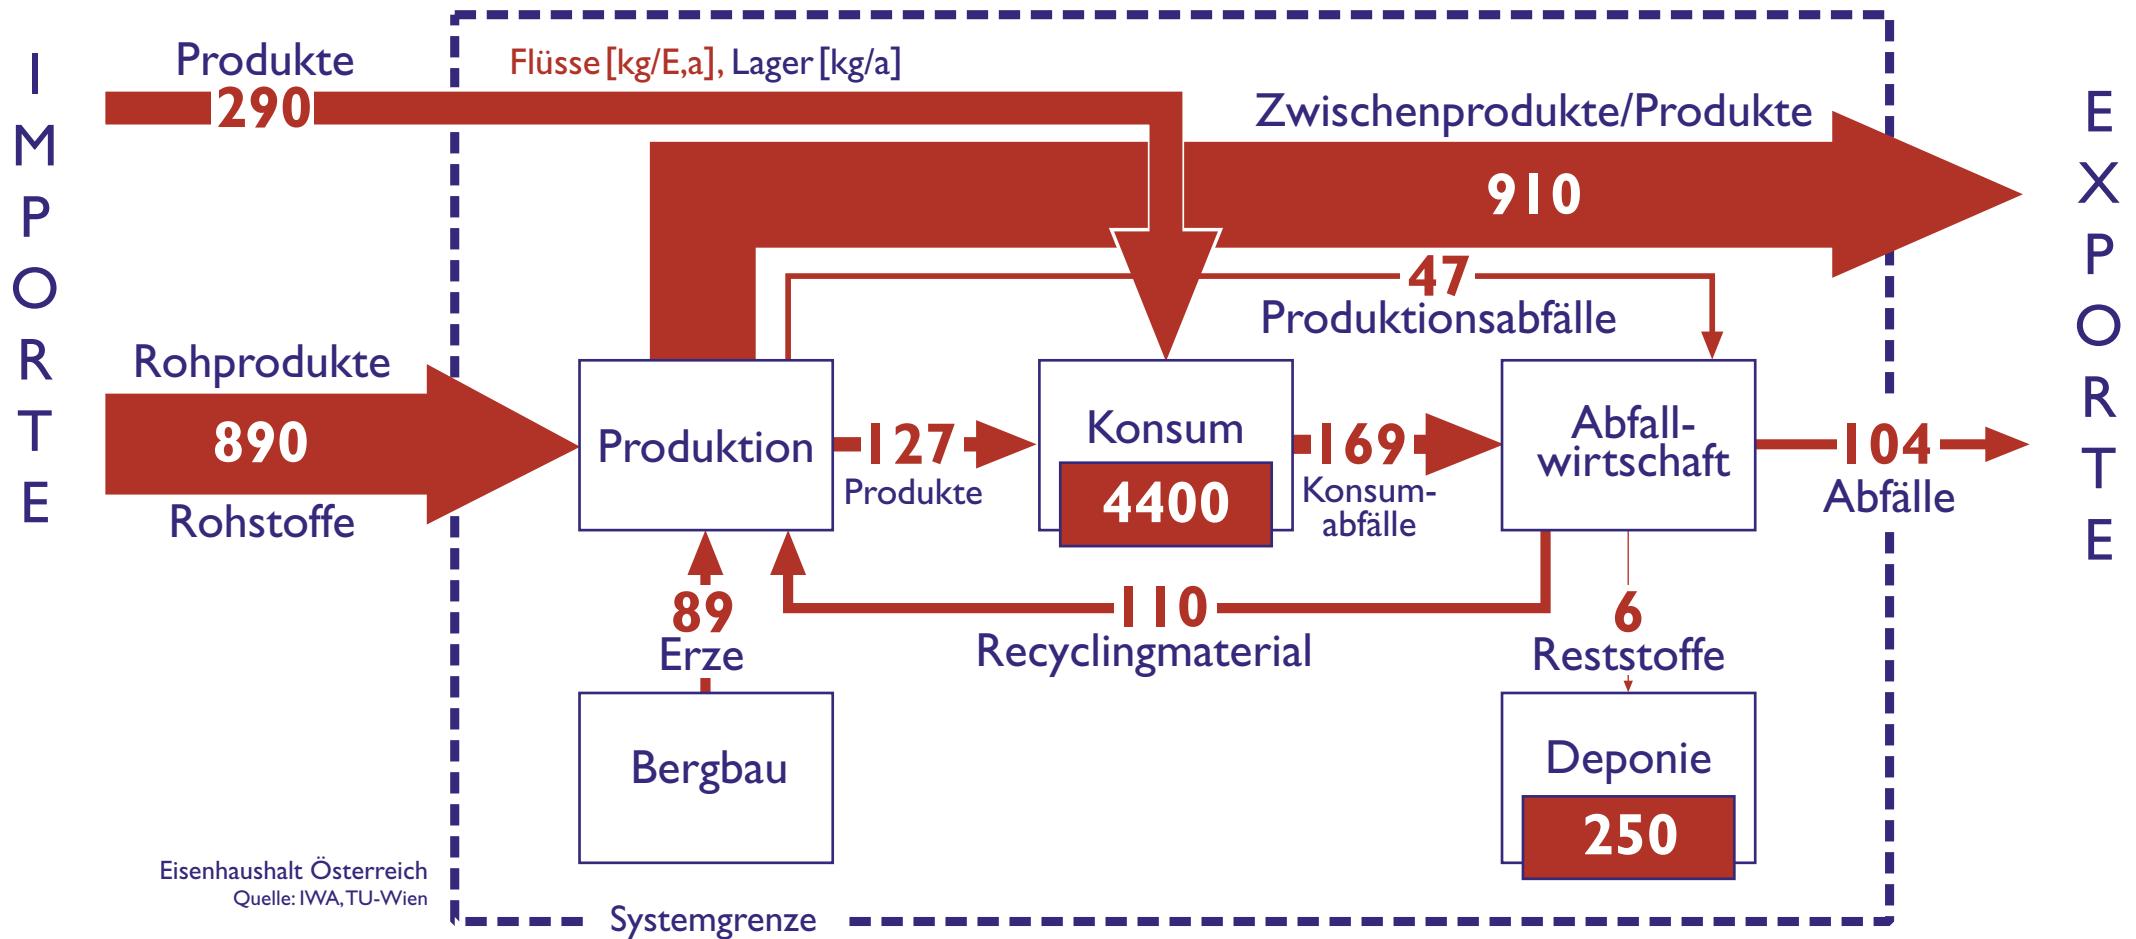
IMPORTE

Produkte
290

Flüsse [kg/E,a], Lager [kg/a]

Zwischenprodukte/Produkte
910

EXPORTE

47
Produktionsabfälle

Rohprodukte
890
Rohstoffe

Produktion

127
Produkte

Konsum
4400

169
Konsumabfälle

Abfallwirtschaft

104
Abfälle

89
Erze

110
Recyclingmaterial

6
Reststoffe

Bergbau

Deponie
250

Eisenhaushalt Österreich
Quelle: IWA, TU-Wien

Systemgrenze